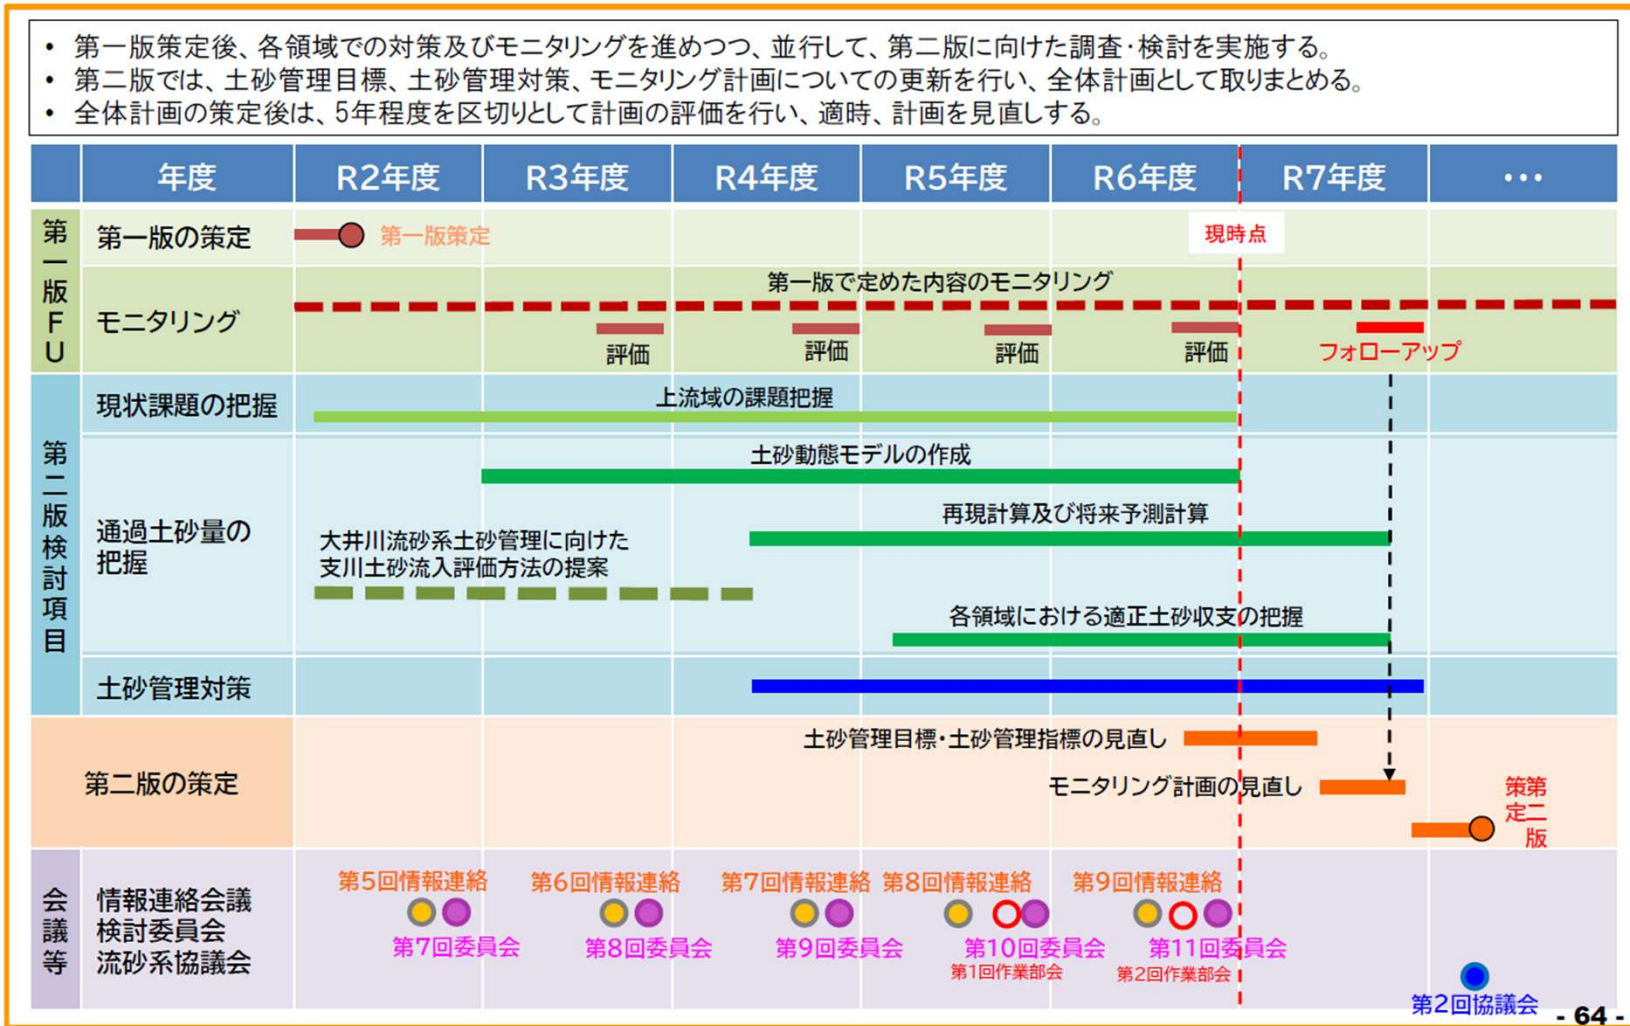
• 第一版策定後、各領域での対策及びモニタリングを進めつつ、並行して、第二版に向けた調査・検討を実施する。
• 第二版では、土砂管理目標、土砂管理対策、モニタリング計画についての更新を行い、全体計画として取りまとめる。
• 全体計画の策定後は、5年程度を区切りとして計画の評価を行い、適時、計画を見直しする。

| | 年度 | R2年度 | R3年度 | R4年度 | R5年度 | R6年度 | R7年度 | ・・・ |
|---|---|---|---|---|---|---|---|---|
| 第一版FU | 第一版の策定 | 第一版策定 | | | | | | |
| | モニタリング | | | | | | | |
| 第二版検討項目 | 現状課題の把握 | | | | | | | |
| | 通過土砂量の把握 | | | | | | | |
| | 土砂管理対策 | | | | | | | |
| 第二版の策定 | | | | | | | | |
| 会議等 | 情報連絡会議 検討委員会 流砂系協議会 | | | | | | | |

現時点

第一版で定めた内容のモニタリング

評価

評価

評価

評価

フォローアップ

上流域の課題把握

土砂動態モデルの作成

再現計算及び将来予測計算

大井川流砂系土砂管理に向けた支川土砂流入評価方法の提案

各領域における適正土砂収支の把握

土砂管理目標・土砂管理指標の見直し

モニタリング計画の見直し

第二版策定

第5回情報連絡

第7回委員会

第6回情報連絡

第8回委員会

第7回情報連絡

第9回委員会

第8回情報連絡

第10回委員会

第1回作業部会

第9回情報連絡

第11回委員会

第2回作業部会

第2回協議会

- 64 -